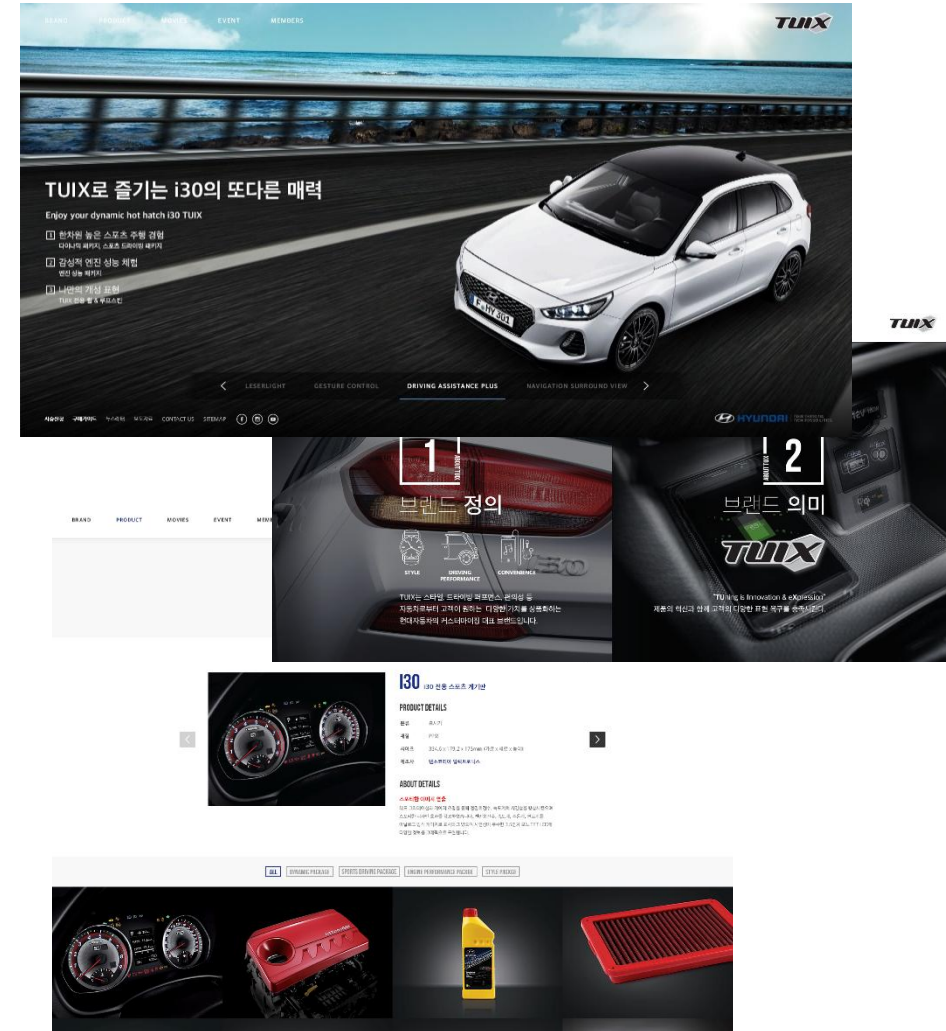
BRAND PRODUCT MOVIES EVENT MEMBERS

TUIX

TUIX로 즐기는 i30의 또다른 매력

Enjoy your dynamic hot hatch i30 TUIX

1 한차원 높은 스포츠 주행 경험
다이나믹 패키지, 스포츠 드라이빙 패키지

2 감성적 엔진 성능 체험
엔진 성능 패키지

3 나만의 개성 표현
TUIX 전용 휠 & 루프스킨

F HY 302

LESERLIGHT GESTURE CONTROL DRIVING ASSISTANCE PLUS NAVIGATION SURROUND VIEW

CONTACT US SITEMAP

HYUNDAI

TUIX

BRAND PRODUCT MOVIES EVENT MEM

1 ABOUT TUIX
브랜드 정의

STYLE DRIVING PERFORMANCE CONVENIENCE

TUIX는 스타일, 드라이빙 퍼포먼스, 편의성 등 자동차로부터 고객이 원하는 다양한 가치를 상품화하는 현대자동차의 커스터마이징 대표 브랜드입니다.

2 ABOUT TUIX
브랜드 의미

TUIX

"TUning is Innovation & eXpression"
제품의 혁신과 함께 고객의 다양한 표현 욕구를 충족시킵니다.

I30 i30 전용 스포츠 계기판

PRODUCT DETAILS

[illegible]

ABOUT DETAILS

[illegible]

ALL DYNAMIC PACKAGE SPORTS DRIVING PACKAGE ENGINE PERFORMANCE PACKAGE STYLE PACKAGE